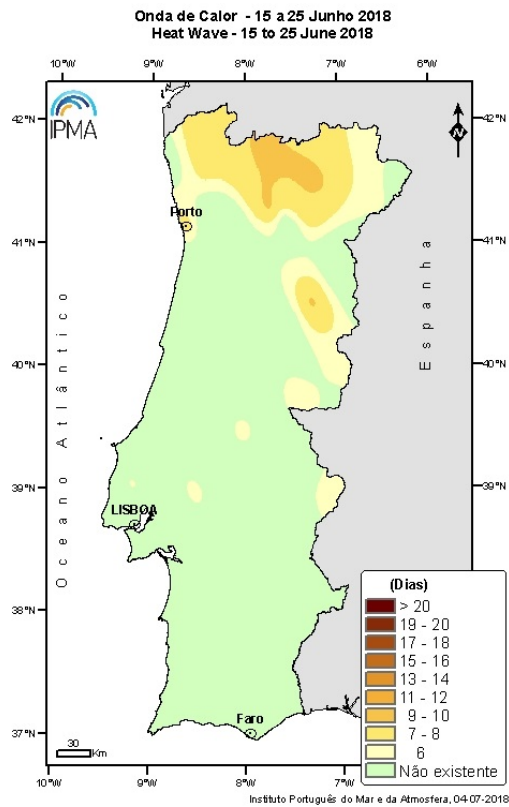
Onda de Calor - 15 a 25 Junho 2018
Heat Wave - 15 to 25 June 2018

10°W 9°W 8°W 7°W 6°W

IPMA

N

42°N 42°N
41°N 41°N
40°N 40°N
39°N 39°N
38°N
37°N

Porto
LISBOA
Faro

Oceano Atlântico

Espanha

(Dias)
> 20
19 - 20
17 - 18
15 - 16
13 - 14
11 - 12
9 - 10
7 - 8
6
Não existente

30 Km

10°W 9°W 8°W 7°W

Instituto Português do Mar e da Atmosfera, 04-07-2018